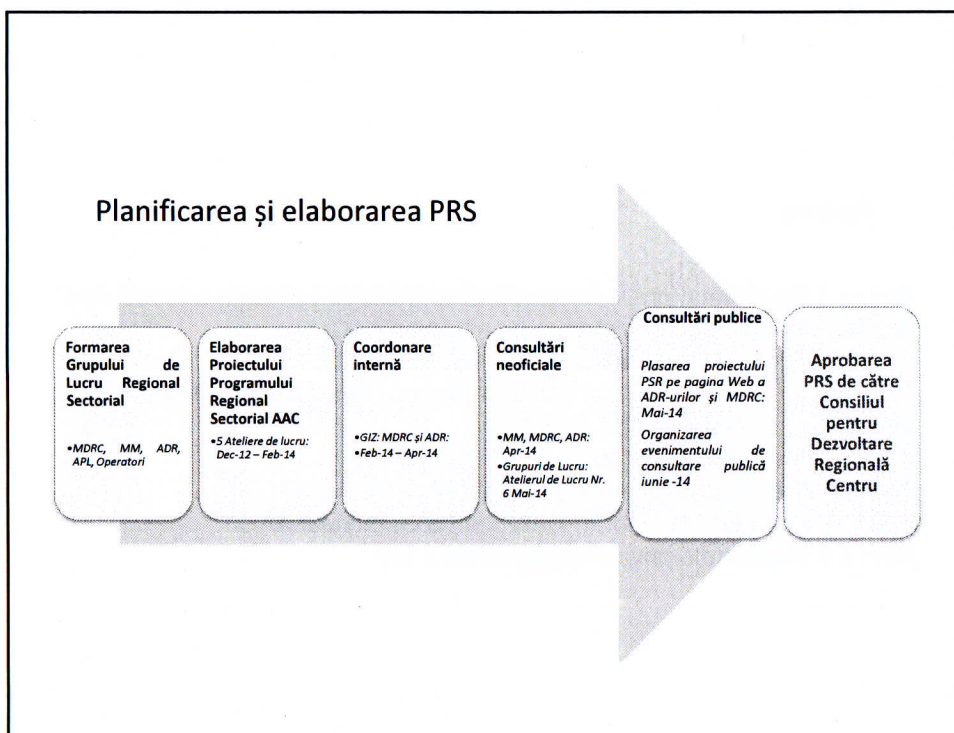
Planificarea și elaborarea PRS

Formarea Grupului de Lucru Regional Sectorial

•MDRC, MM, ADR, APL, Operatori

Elaborarea Proiectului Programului Regional Sectorial AAC

•5 Ateliere de lucru: Dec-12 – Feb-14

Coordonare internă

•GIZ: MDRC și ADR:
•Feb-14 – Apr-14

Consultări neoficiale

•MM, MDRC, ADR: Apr-14
•Grupuri de Lucru: Atelierul de Lucru Nr. 6 Mai-14

Consultări publice

Plasarea proiectului PSR pe pagina Web a ADR-urilor și MDRC: Mai-14

Organizarea evenimentului de consultare publică iunie -14

Aprobarea PRS de către Consiliul pentru Dezvoltare Regională Centru